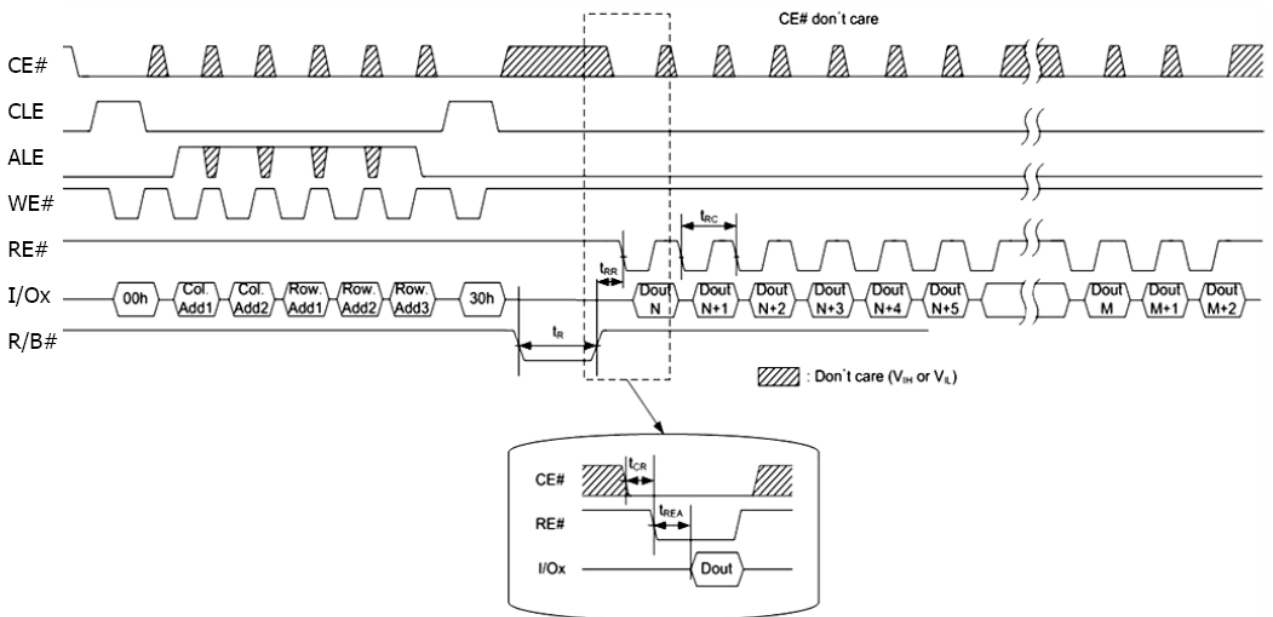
CE# don`t care

CE#

CLE

ALE

WE#

RE#

I/Ox

R/B#

$t_{RC}$

$t_{RR}$

$t_R$

00h

Col. Add1

Col. Add2

Row. Add1

Row. Add2

Row. Add3

30h

Dout N

Dout N+1

Dout N+2

Dout N+3

Dout N+4

Dout N+5

Dout M

Dout M+1

Dout M+2

: Don`t care ($V_{IH}$ or $V_{IL}$)

CE#

RE#

I/Ox

$t_{CR}$

$t_{REA}$

Dout